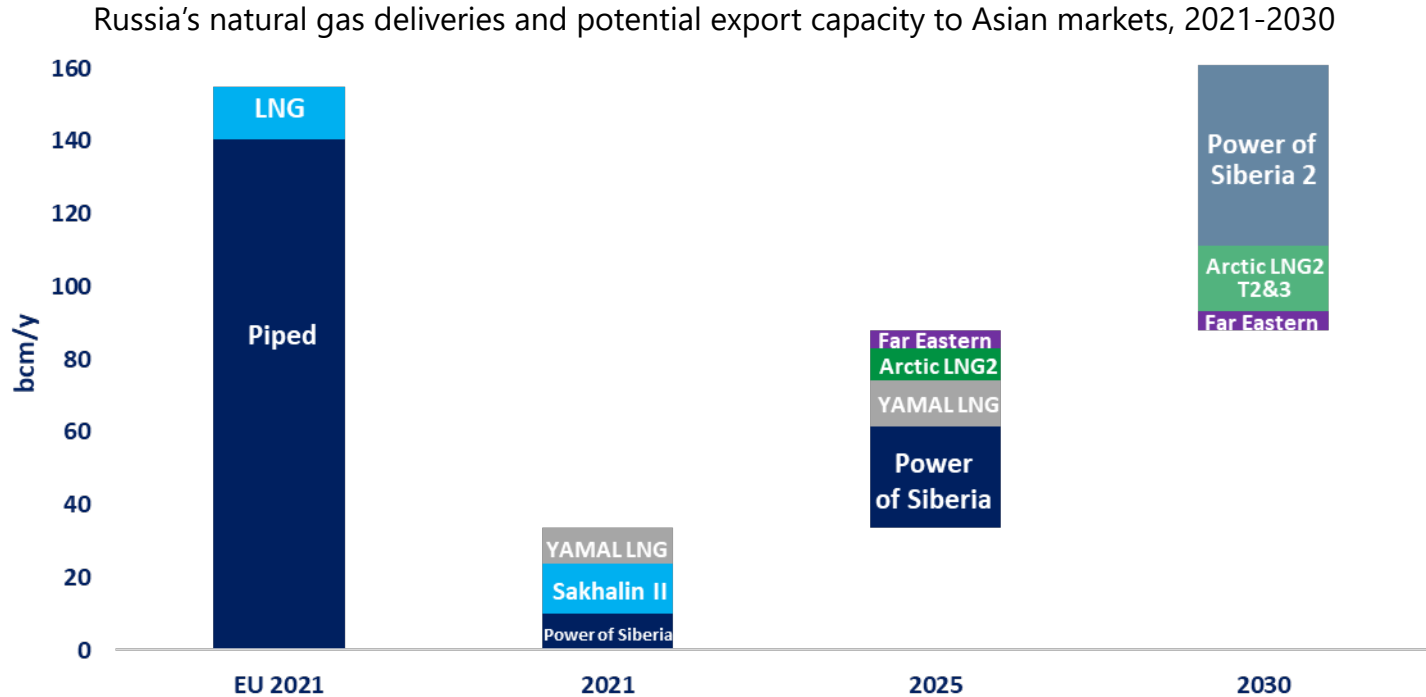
Russia's natural gas deliveries and potential export capacity to Asian markets, 2021-2030

bcm/y

160
140
120
100
80
60
40
20
0

LNG
Piped

YAMAL LNG
Sakhalin II
Power of Siberia

Far Eastern
Arctic LNG2
YAMAL LNG
Power of Siberia

Power of Siberia 2
Arctic LNG2 T2&3
Far Eastern

EU 2021
2021
2025
2030